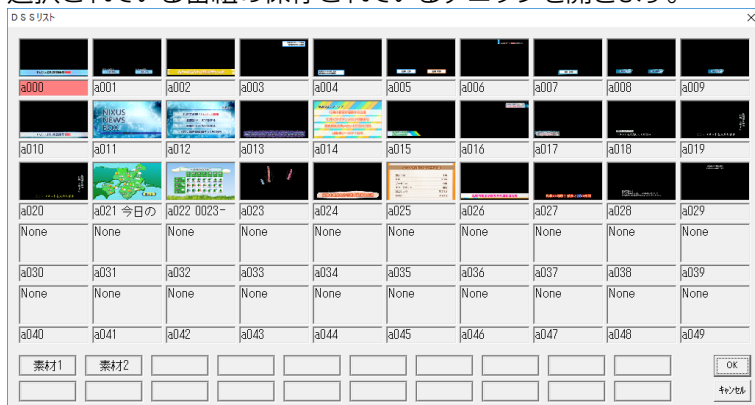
選択されている番組の保存されているテロップを開きます。

DSSリスト

| | | | | | | | | | |
|---|---|---|---|---|---|---|---|---|---|
| a000 | a001 | a002 | a003 | a004 | a005 | a006 | a007 | a008 | a009 |
| a010 | a011 | a012 | a013 | a014 | a015 | a016 | a017 | a018 | a019 |
| a020 | a021 今日の | a022 0023~ | a023 | a024 | a025 | a026 | a027 | a028 | a029 |
| None | None | None | None | None | None | None | None | None | None |
| a030 | a031 | a032 | a033 | a034 | a035 | a036 | a037 | a038 | a039 |
| None | None | None | None | None | None | None | None | None | None |
| a040 | a041 | a042 | a043 | a044 | a045 | a046 | a047 | a048 | a049 |

素材1 素材2

OK
キャンセル